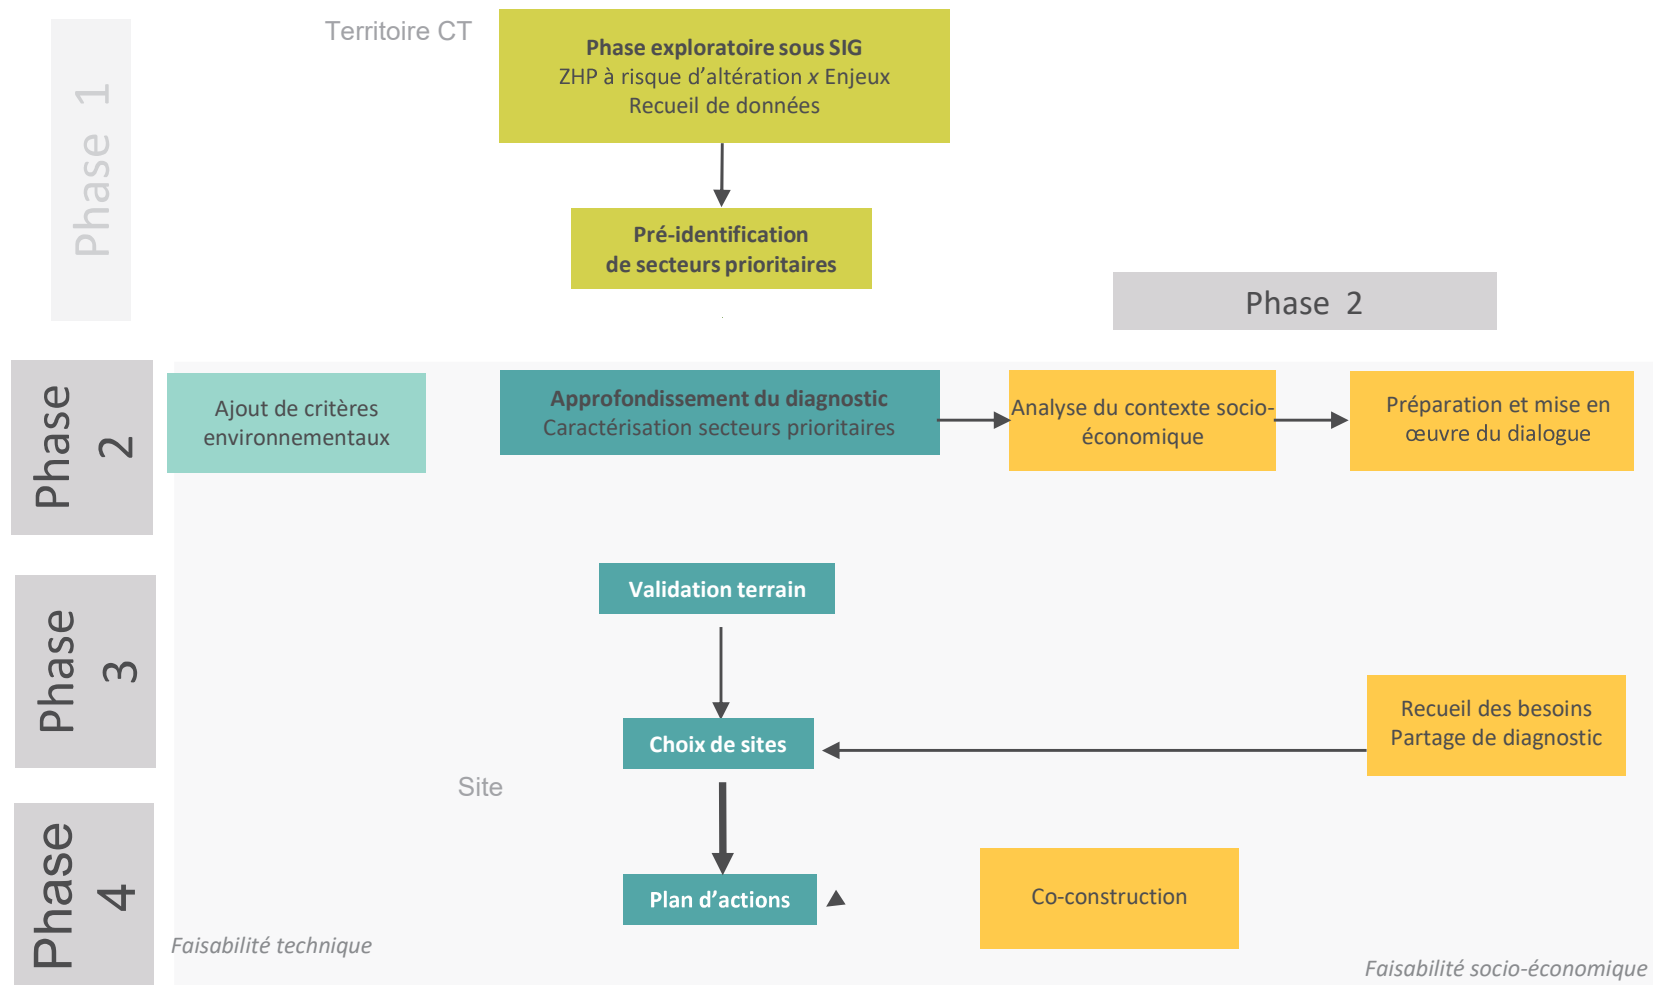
Phase 1

Territoire CT

**Phase exploratoire sous SIG**
ZHP à risque d'altération *x* Enjeux
Recueil de données

**Pré-identification de secteurs prioritaires**

Phase 2

Phase 2

Ajout de critères environnementaux

**Approfondissement du diagnostic**
Caractérisation secteurs prioritaires

Analyse du contexte socio-économique

Préparation et mise en œuvre du dialogue

Phase 3

**Validation terrain**

**Choix de sites**

Recueil des besoins
Partage de diagnostic

Site

Phase 4

**Plan d'actions**

Co-construction

*Faisabilité technique*

*Faisabilité socio-économique*